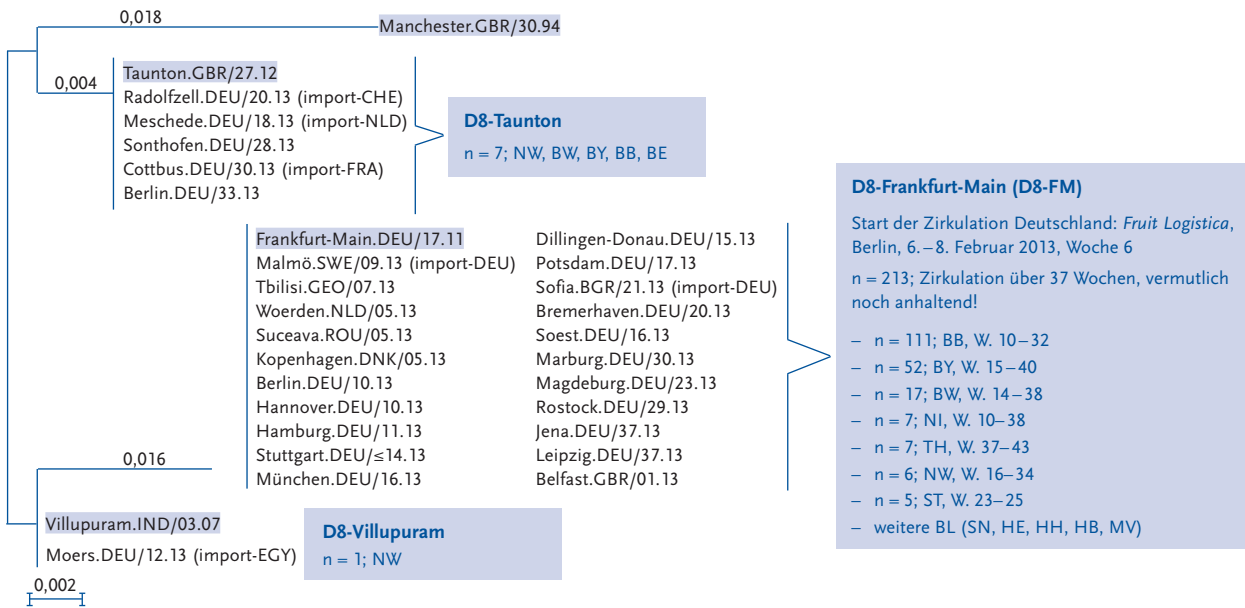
0,018

Manchester.GBR/30.94

0,004

Taunton.GBR/27.12
Radolfzell.DEU/20.13 (import-CHE)
Meschede.DEU/18.13 (import-NLD)
Sonthofen.DEU/28.13
Cottbus.DEU/30.13 (import-FRA)
Berlin.DEU/33.13

D8-Taunton

n = 7; NW, BW, BY, BB, BE

Frankfurt-Main.DEU/17.11
Malmö.SWE/09.13 (import-DEU)
Tbilisi.GEO/07.13
Woerden.NLD/05.13
Suceava.ROU/05.13
Kopenhagen.DNK/05.13
Berlin.DEU/10.13
Hannover.DEU/10.13
Hamburg.DEU/11.13
Stuttgart.DEU/≤14.13
München.DEU/16.13

Dillingen-Donau.DEU/15.13
Potsdam.DEU/17.13
Sofia.BGR/21.13 (import-DEU)
Bremerhaven.DEU/20.13
Soest.DEU/16.13
Marburg.DEU/30.13
Magdeburg.DEU/23.13
Rostock.DEU/29.13
Jena.DEU/37.13
Leipzig.DEU/37.13
Belfast.GBR/01.13

D8-Frankfurt-Main (D8-FM)

Start der Zirkulation Deutschland: *Fruit Logistica*, Berlin, 6. – 8. Februar 2013, Woche 6

n = 213; Zirkulation über 37 Wochen, vermutlich noch anhaltend!

– n = 111; BB, W. 10 – 32
– n = 52; BY, W. 15 – 40
– n = 17; BW, W. 14 – 38
– n = 7; NI, W. 10 – 38
– n = 7; TH, W. 37 – 43
– n = 6; NW, W. 16 – 34
– n = 5; ST, W. 23 – 25
– weitere BL (SN, HE, HH, HB, MV)

0,016

Villupuram.IND/03.07
Moers.DEU/12.13 (import-EGY)

D8-Villupuram
n = 1; NW

0,002